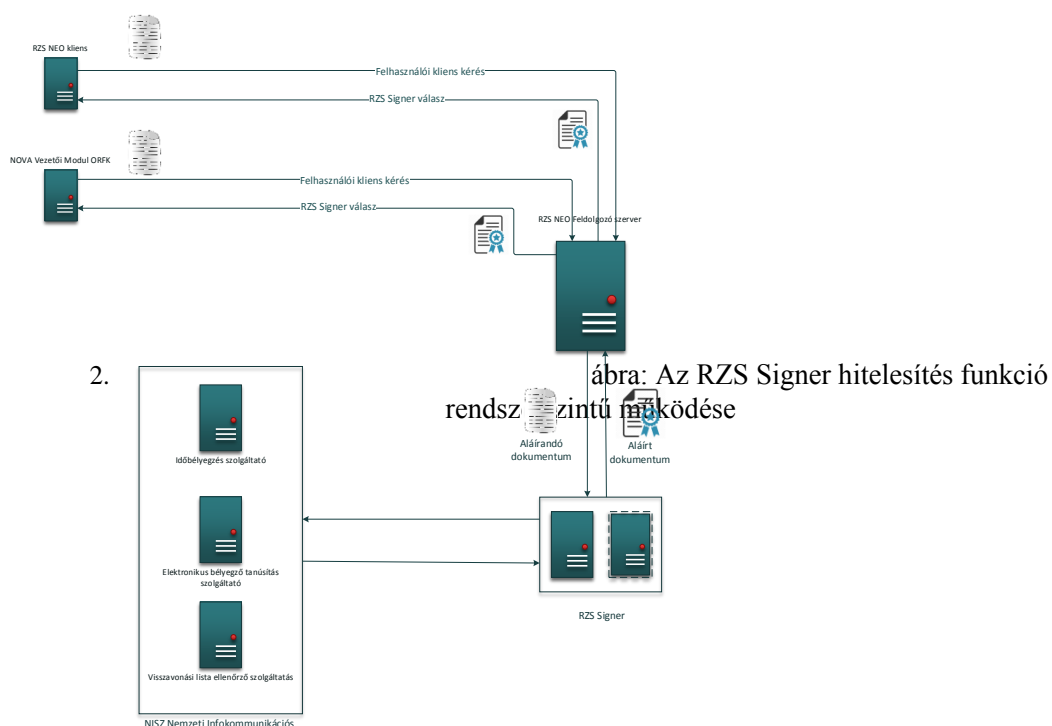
RZS NEO kliens

Felhasználói kliens kérés

RZS Signer válasz

NOVA Vezetői Modul ORFK

Felhasználói kliens kérés

RZS Signer válasz

RZS NEO Feldolgozó szerver

2. ábra: Az RZS Signer hitelesítés funkció rendsz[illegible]zintű m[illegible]ködése

Aláírandó dokumentum

Aláírt dokumentum

Időbélyegzés szolgáltató

Elektronikus bélyegző tanúsítás szolgáltató

Visszavonási lista ellenőrző szolgáltatás

RZS Signer

NISZ Nemzeti Infokommunikációs